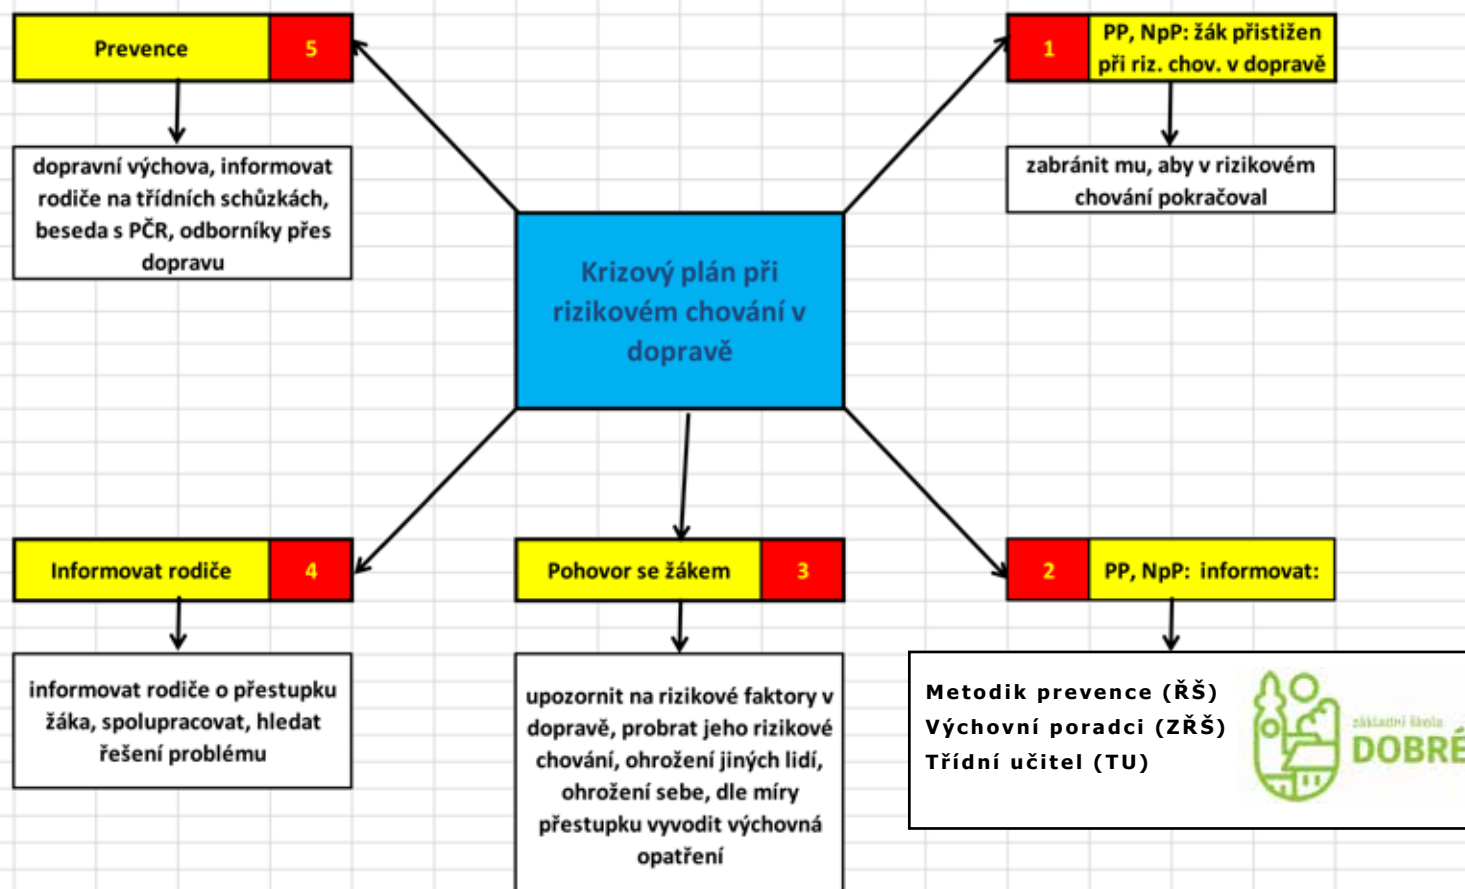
Prevence 5

dopravní výchova, informovat rodiče na třídních schůzkách, beseda s PČR, odborníky přes dopravu

1 PP, NpP: žák přistižen při riz. chov. v dopravě

zabránit mu, aby v rizikovém chování pokračoval

Krizový plán při rizikovém chování v dopravě

Informovat rodiče 4

informovat rodiče o přestupku žáka, spolupracovat, hledat řešení problému

Pohovor se žákem 3

upozornit na rizikové faktory v dopravě, probrat jeho rizikové chování, ohrožení jiných lidí, ohrožení sebe, dle míry přestupku vyvodit výchovná opatření

2 PP, NpP: informovat:

Metodik prevence (ŘŠ)
Výchovní poradci (ZŘŠ)
Třídní učitel (TU)

základní škola
DOBRÉ